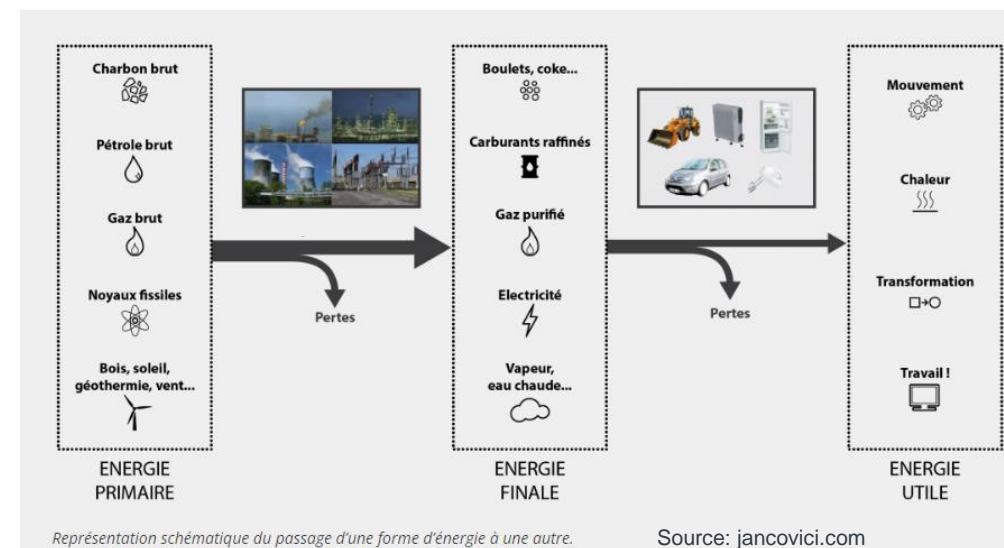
Charbon brut

Pétrole brut

Gaz brut

Noyaux fissiles

Bois, soleil, géothermie, vent...

ENERGIE PRIMAIRE

Pertes

Boulets, coke...

Carburants raffinés

Gaz purifié

Electricité

Vapeur, eau chaude...

ENERGIE FINALE

Pertes

Mouvement

Chaleur

Transformation

Travail !

ENERGIE UTILE

Représentation schématique du passage d'une forme d'énergie à une autre.

Source: jancovici.com